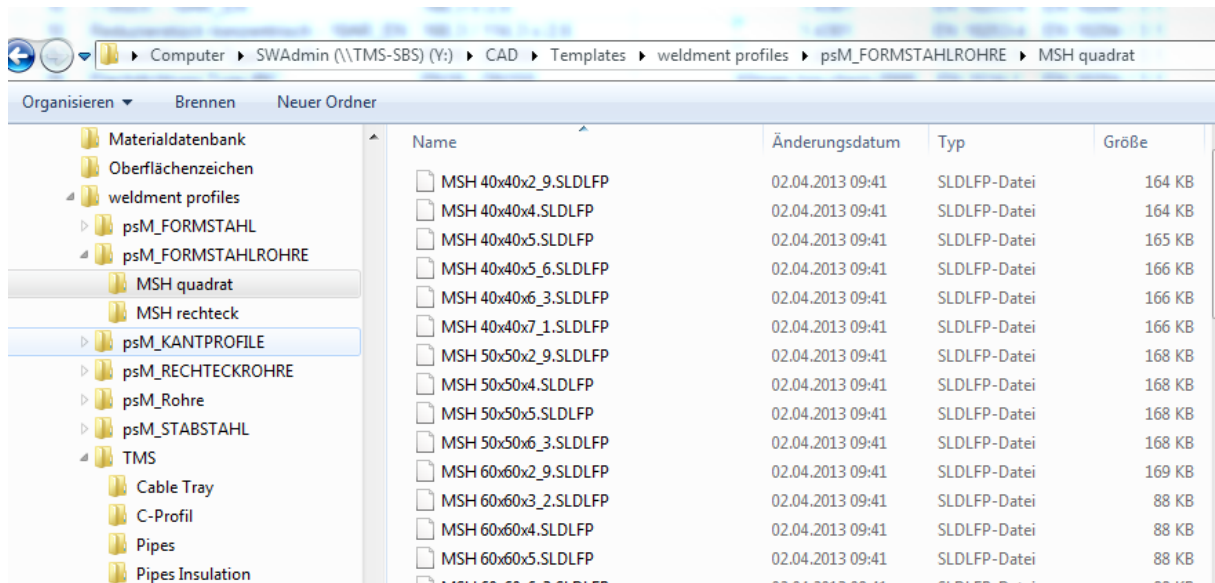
Computer ▸ SWAdmin (\\TMS-SBS) (Y:) ▸ CAD ▸ Templates ▸ weldment profiles ▸ psM_FORMSTAHLROHRE ▸ MSH quadrat

Organisieren ▾ Brennen Neuer Ordner

Materialdatenbank
Oberflächenzeichen
weldment profiles
psM_FORMSTAHL
psM_FORMSTAHLROHRE
MSH quadrat
MSH rechteck
psM_KANTPROFILE
psM_RECHTECKROHRE
psM_Rohre
psM_STABSTAHL
TMS
Cable Tray
C-Profil
Pipes
Pipes Insulation

| Name | Änderungsdatum | Typ | Größe |
|---|---|---|---|
| MSH 40x40x2_9.SLDLFP | 02.04.2013 09:41 | SLDLFP-Datei | 164 KB |
| MSH 40x40x4.SLDLFP | 02.04.2013 09:41 | SLDLFP-Datei | 164 KB |
| MSH 40x40x5.SLDLFP | 02.04.2013 09:41 | SLDLFP-Datei | 165 KB |
| MSH 40x40x5_6.SLDLFP | 02.04.2013 09:41 | SLDLFP-Datei | 166 KB |
| MSH 40x40x6_3.SLDLFP | 02.04.2013 09:41 | SLDLFP-Datei | 166 KB |
| MSH 40x40x7_1.SLDLFP | 02.04.2013 09:41 | SLDLFP-Datei | 166 KB |
| MSH 50x50x2_9.SLDLFP | 02.04.2013 09:41 | SLDLFP-Datei | 168 KB |
| MSH 50x50x4.SLDLFP | 02.04.2013 09:41 | SLDLFP-Datei | 168 KB |
| MSH 50x50x5.SLDLFP | 02.04.2013 09:41 | SLDLFP-Datei | 168 KB |
| MSH 50x50x6_3.SLDLFP | 02.04.2013 09:41 | SLDLFP-Datei | 168 KB |
| MSH 60x60x2_9.SLDLFP | 02.04.2013 09:41 | SLDLFP-Datei | 169 KB |
| MSH 60x60x3_2.SLDLFP | 02.04.2013 09:41 | SLDLFP-Datei | 88 KB |
| MSH 60x60x4.SLDLFP | 02.04.2013 09:41 | SLDLFP-Datei | 88 KB |
| MSH 60x60x5.SLDLFP | 02.04.2013 09:41 | SLDLFP-Datei | 88 KB |